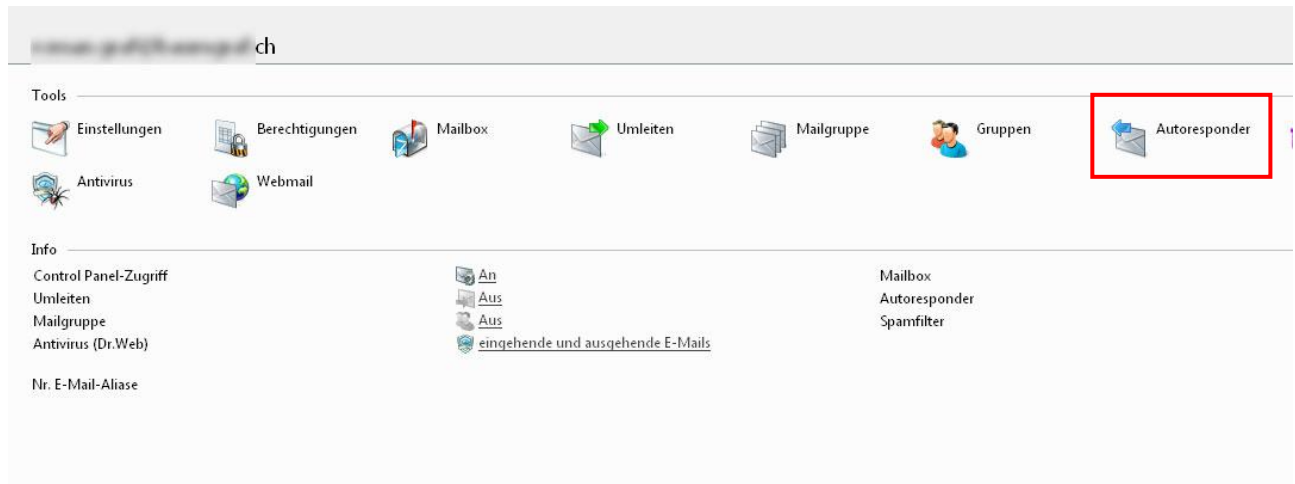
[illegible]ch

Tools

Einstellungen
Berechtigungen
Mailbox
Umleiten
Mailgruppe
Gruppen
Autoresponder
Antivirus
Webmail

Info

| | | |
|---|---|---|
| Control Panel-Zugriff | An | Mailbox |
| Umleiten | Aus | Autoresponder |
| Mailgruppe | Aus | Spamfilter |
| Antivirus (Dr.Web) | eingehende und ausgehende E-Mails | |

Nr. E-Mail-Aliase